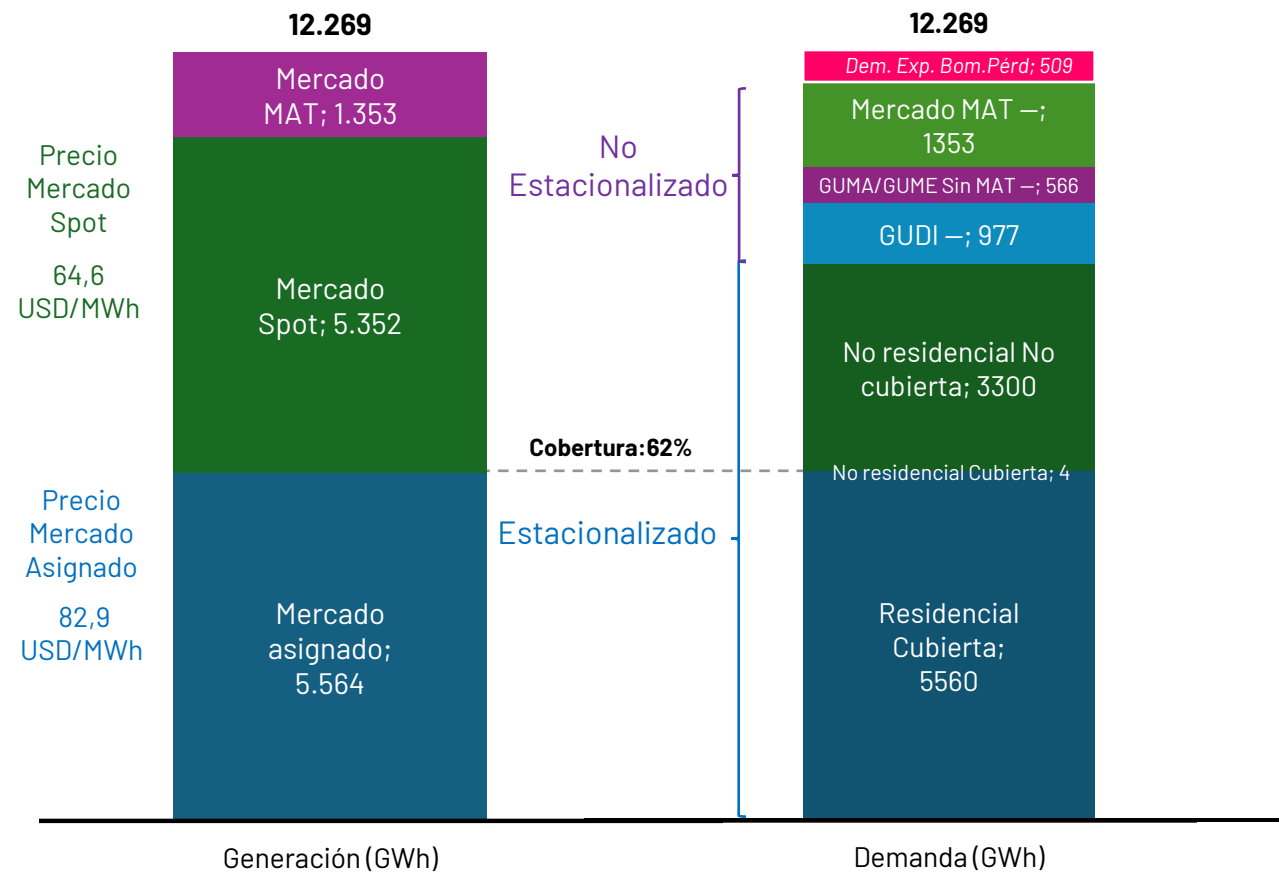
12.269

12.269

Precio Mercado Spot

64,6 USD/MWh

Mercado MAT; 1.353

Mercado Spot; 5.352

No Estacionalizado

Dem. Exp. Bom.Pérd; 509

Mercado MAT —; 1353

GUMA/GUME Sin MAT —; 566

GUDI —; 977

No residencial No cubierta; 3300

Cobertura:62%

No residencial Cubierta; 4

Precio Mercado Asignado

82,9 USD/MWh

Estacionalizado

Mercado asignado; 5.564

Residencial Cubierta; 5560

Generación (GWh)

Demanda (GWh)